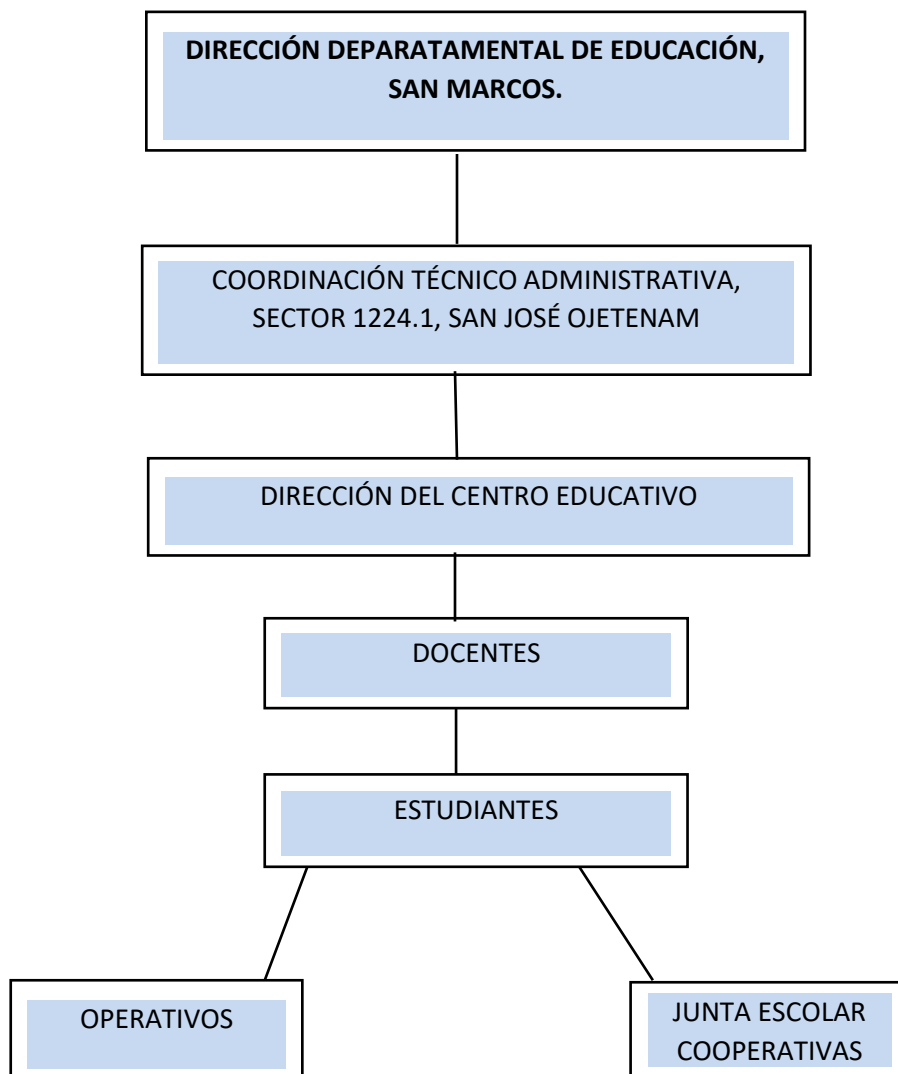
DIRECCIÓN DEPARATAMENTAL DE EDUCACIÓN, SAN MARCOS.

COORDINACIÓN TÉCNICO ADMINISTRATIVA, SECTOR 1224.1, SAN JOSÉ OJETENAM

DIRECCIÓN DEL CENTRO EDUCATIVO

DOCENTES

ESTUDIANTES

OPERATIVOS

JUNTA ESCOLAR
COOPERATIVAS